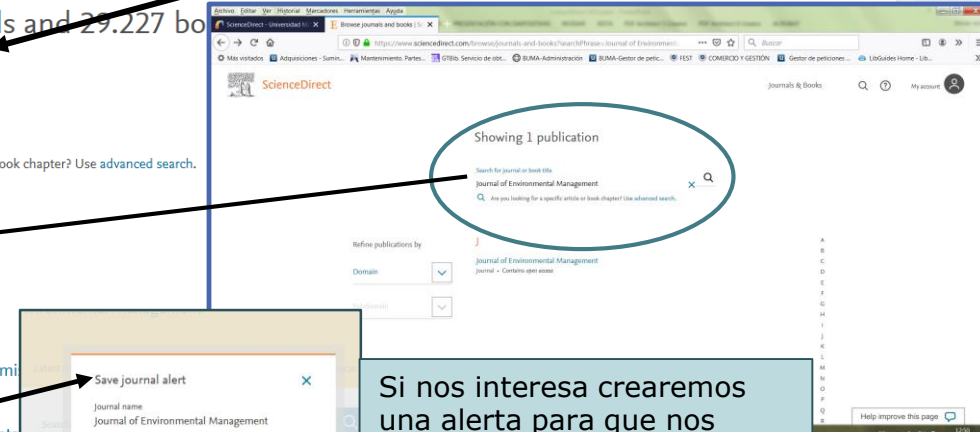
ls and 29.227 bo

ook chapter? Use advanced search.

Archivo Editar Ver Historial Marcadores Herramientas Ayuda

ScienceDirect - Universidad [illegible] Browse journals and books | Sc

https://www.sciencedirect.com/browse/journals-and-books?searchPhrase=Journal of Environment... Buscar

Más visitados Adquisiciones - Sumin... Mantenimiento. Partes... GTBib. Servicio de obt... BUMA-Administración BUMA-Gestor de petic... FEST COMERCIO Y GESTIÓN Gestor de peticiones LibGuides Home - Lib...

ScienceDirect

Journals & Books My account

Showing 1 publication

Search for journal or book title

Journal of Environmental Management

Are you looking for a specific article or book chapter? Use advanced search.

Refine publications by

Domain

Subdomain

J

Journal of Environmental Management

Journal • Contains open access

A B C D E F G H I J K L M N O P Q R

Help improve this page

Save journal alert

Journal name

Journal of Environmental Management

Si nos interesa crearemos una alerta para que nos